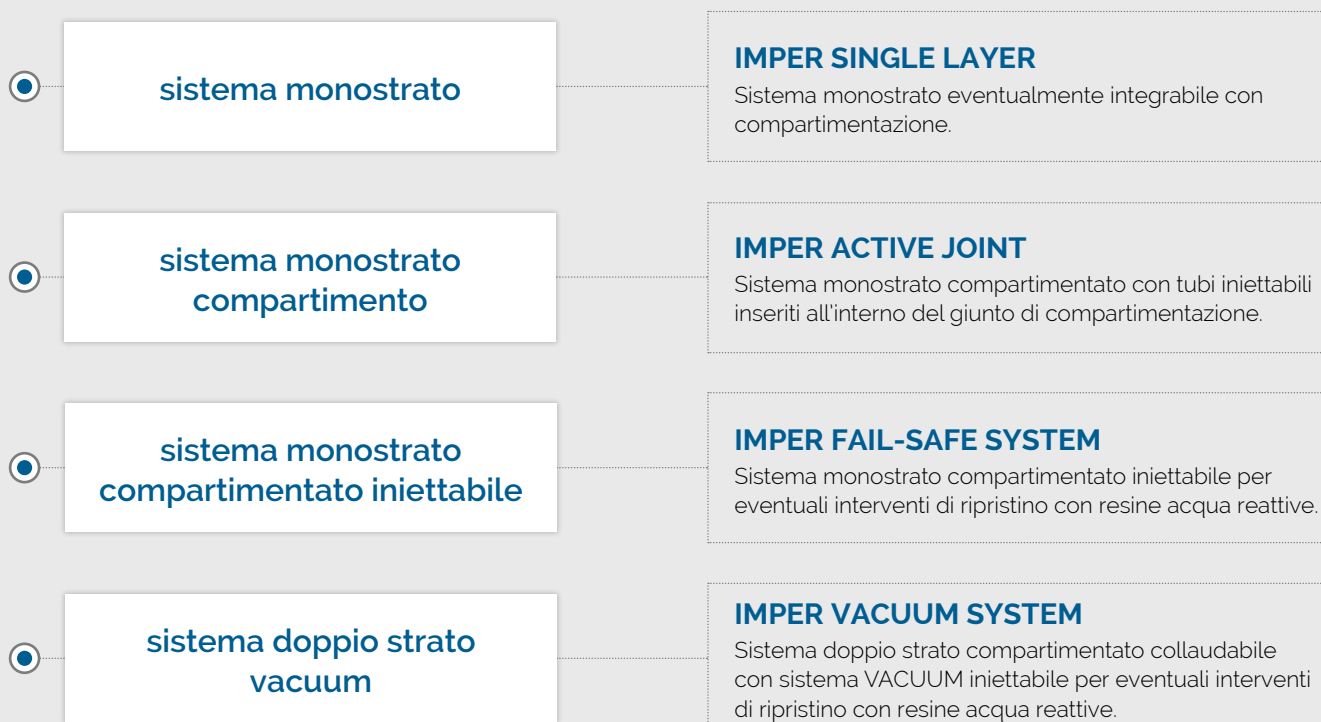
sistema monostrato

IMPER SINGLE LAYER
Sistema monostrato eventualmente integrabile con compartimentazione.

sistema monostrato compartimento

IMPER ACTIVE JOINT
Sistema monostrato compartimentato con tubi iniettabili inseriti all'interno del giunto di compartimentazione.

sistema monostrato compartimentato iniettabile

IMPER FAIL-SAFE SYSTEM
Sistema monostrato compartimentato iniettabile per eventuali interventi di ripristino con resine acqua reattive.

sistema doppio strato vacuum

IMPER VACUUM SYSTEM
Sistema doppio strato compartimentato collaudabile con sistema VACUUM iniettabile per eventuali interventi di ripristino con resine acqua reattive.